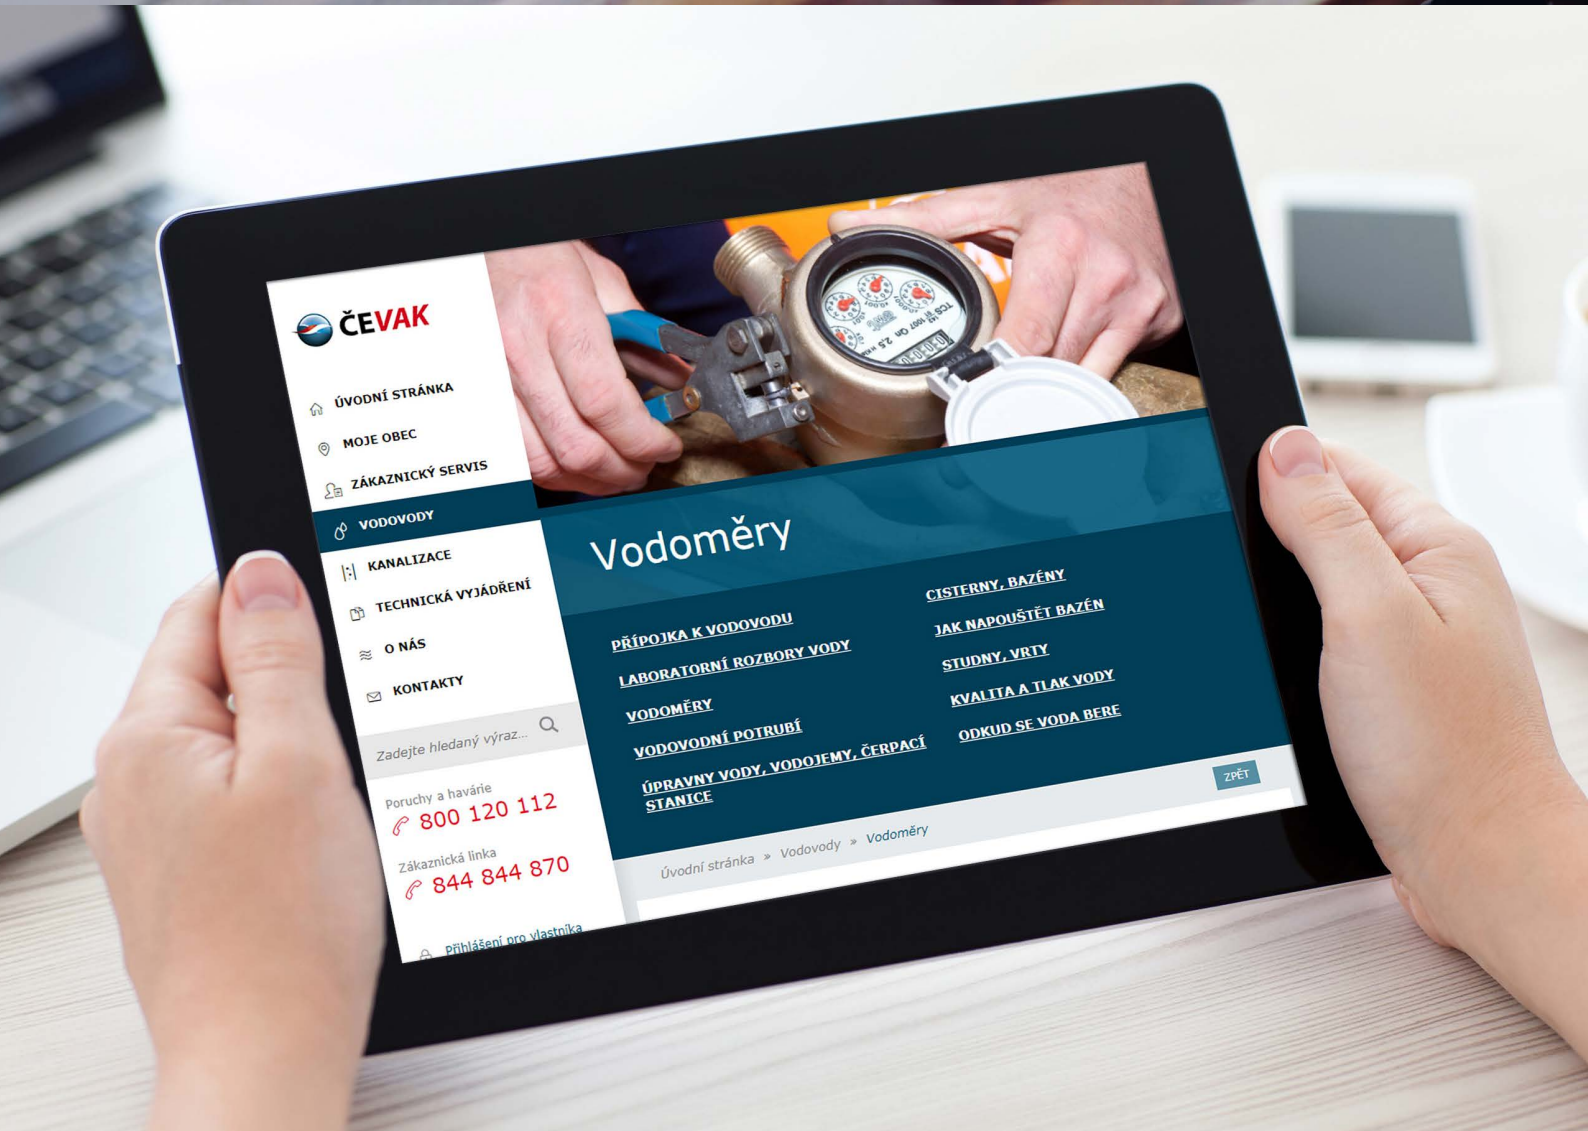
ČEVAK

ÚVODNÍ STRÁNKA
MOJE OBEC
ZÁKAZNICKÝ SERVIS
VODOVODY
KANALIZACE
TECHNICKÁ VYJÁDŘENÍ
O NÁS
KONTAKTY

Zadejte hledaný výraz...

Poruchy a havárie
800 120 112
Zákaznická linka
844 844 870

Přihlášení pro vlastníka

Vodoměry

PŘÍPOJKA K VODOVODU
LABORATORNÍ ROZBORY VODY
VODOMĚRY
VODOVODNÍ POTRUBÍ
ÚPRAVNY VODY, VODOJEMY, ČERPACÍ STANICE

CISTERNY, BAZÉNY
JAK NAPOUŠTĚT BAZÉN
STUDNY, VRTY
KVALITA A TLAK VODY
ODKUD SE VODA BERE

ZPĚT

Úvodní stránka » Vodovody » Vodoměry